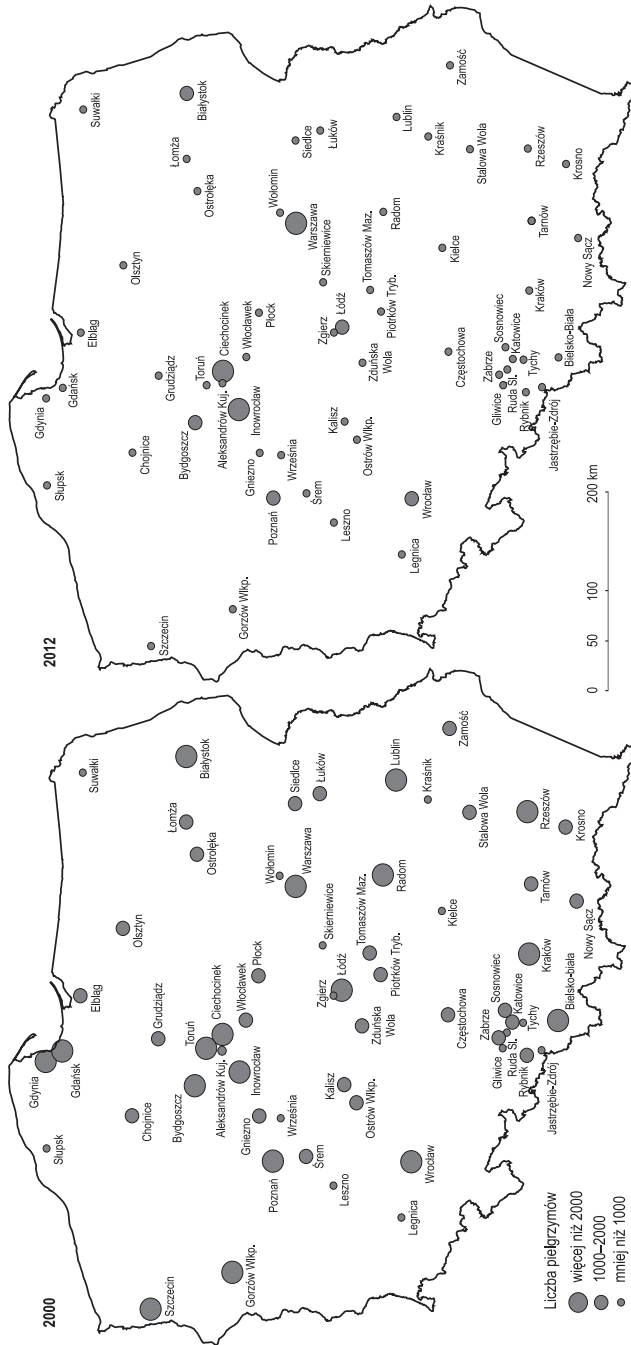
2000

Liczba pielgrzymów
więcej niż 2000
1000–2000
mniej niż 1000

Szczecin
Gorzów Wlkp.
Słupsk
Gdynia
Gdańsk
Elbląg
Suwałki
Olsztyn
Chojnice
Grudziądz
Bydgoszcz
Toruń
Ciechocinek
Aleksandrów Kuj.
Inowrocław
Włocławek
Płock
Białystok
Łomża
Ostrołęka
Wołomin
Warszawa
Siedlce
Łuków
Lublin
Kraśnik
Zamość
Poznań
Gniezno
Września
Śrem
Leszno
Kalisz
Ostrów Wlkp.
Zgierz
Łódź
Skierniewice
Tomaszów Maz.
Radom
Zduńska Wola
Piotrków Tryb.
Kielce
Stalowa Wola
Rzeszów
Krosno
Tarnów
Nowy Sącz
Wrocław
Legnica
Częstochowa
Gliwice
Zabrze
Sosnowiec
Ruda Śl.
Katowice
Rybnik
Tychy
Jastrzębie-Zdrój
Kraków
Bielsko-biała

2012

Szczecin
Gorzów Wlkp.
Słupsk
Gdynia
Gdańsk
Elbląg
Suwałki
Olsztyn
Chojnice
Grudziądz
Bydgoszcz
Toruń
Ciechocinek
Aleksandrów Kuj.
Inowrocław
Włocławek
Płock
Białystok
Łomża
Ostrołęka
Wołomin
Warszawa
Siedlce
Łuków
Lublin
Kraśnik
Zamość
Poznań
Gniezno
Września
Śrem
Leszno
Kalisz
Ostrów Wlkp.
Zgierz
Łódź
Skierniewice
Tomaszów Maz.
Radom
Zduńska Wola
Piotrków Tryb.
Kielce
Stalowa Wola
Rzeszów
Krosno
Tarnów
Nowy Sącz
Wrocław
Legnica
Częstochowa
Gliwice
Zabrze
Sosnowiec
Ruda Śl.
Katowice
Rybnik
Tychy
Jastrzębie-Zdrój
Kraków
Bielsko-Biała

0 50 100 200 km